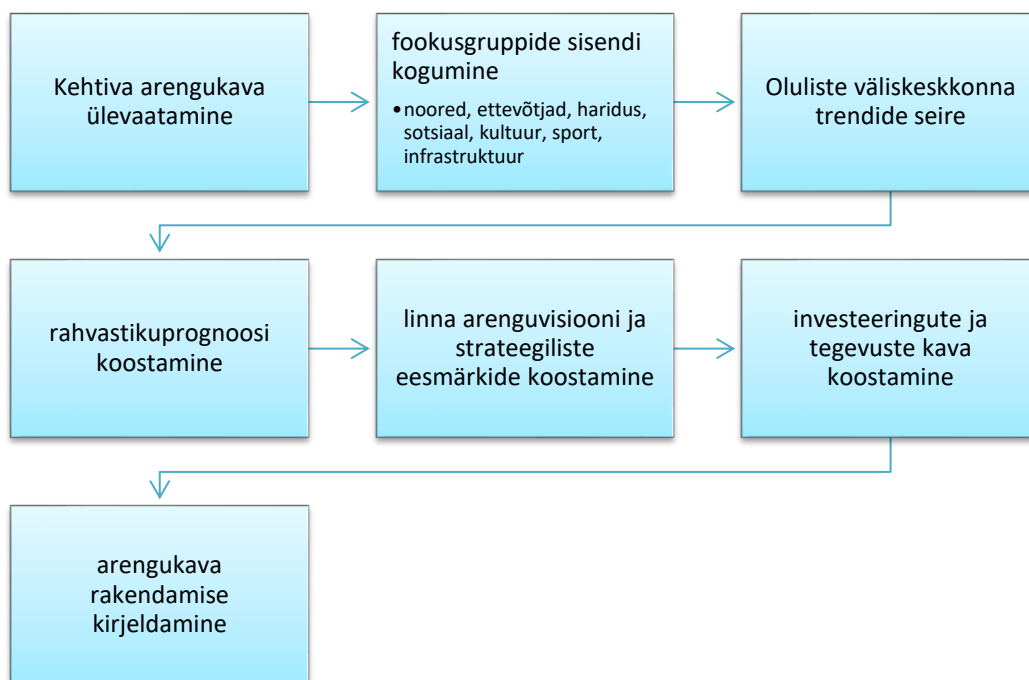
Kehtiva arengukava ülevaatamine

fookusgruppide sisendi kogumine
• noored, ettevõtjad, haridus, sotsiaal, kultuur, sport, infrastruktuur

Oluliste väliskeskkonna trendide seire

rahvastikuprognoosi koostamine

linna arenguvisiooni ja strateegiliste eesmärkide koostamine

investeeringute ja tegevuste kava koostamine

arengukava rakendamise kirjeldamine